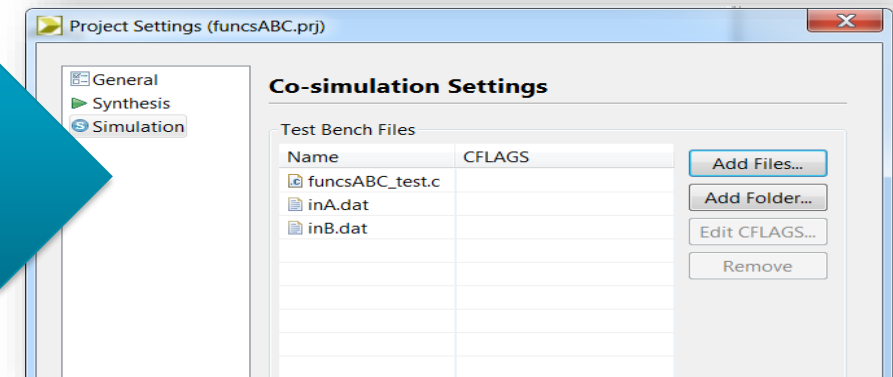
Project Settings (funcsABC.prj)

General
Synthesis
Simulation

Co-simulation Settings

Test Bench Files

| Name | CFLAGS |
|---|---|
| funcsABC_test.c | |
| inA.dat | |
| inB.dat | |

Add Files...
Add Folder...
Edit CFLAGS...
Remove